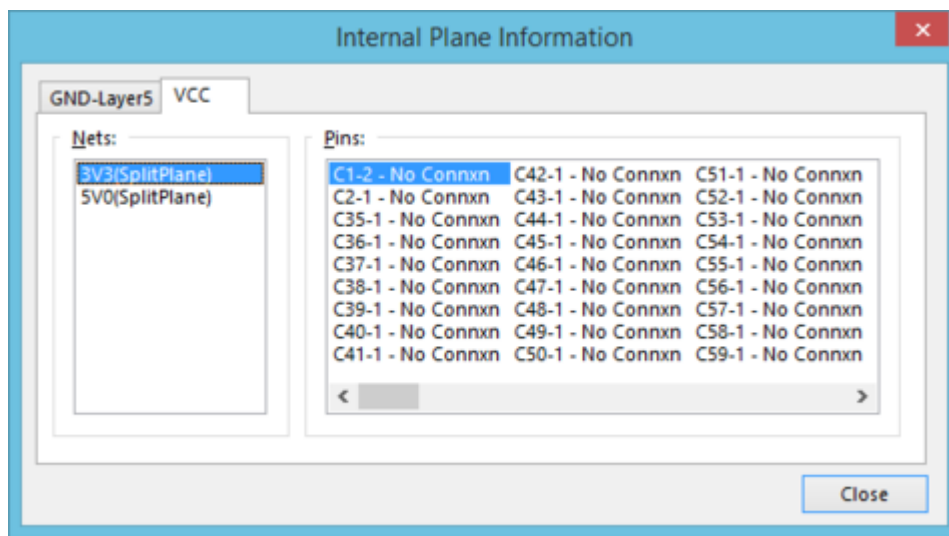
Internal Plane Information

×

GND-Layer5 VCC

Nets:

3V3(SplitPlane)
5V0(SplitPlane)

Pins:

C1-2 - No Connxn
C2-1 - No Connxn
C35-1 - No Connxn
C36-1 - No Connxn
C37-1 - No Connxn
C38-1 - No Connxn
C39-1 - No Connxn
C40-1 - No Connxn
C41-1 - No Connxn

C42-1 - No Connxn
C43-1 - No Connxn
C44-1 - No Connxn
C45-1 - No Connxn
C46-1 - No Connxn
C47-1 - No Connxn
C48-1 - No Connxn
C49-1 - No Connxn
C50-1 - No Connxn

C51-1 - No Connxn
C52-1 - No Connxn
C53-1 - No Connxn
C54-1 - No Connxn
C55-1 - No Connxn
C56-1 - No Connxn
C57-1 - No Connxn
C58-1 - No Connxn
C59-1 - No Connxn

<
>

Close